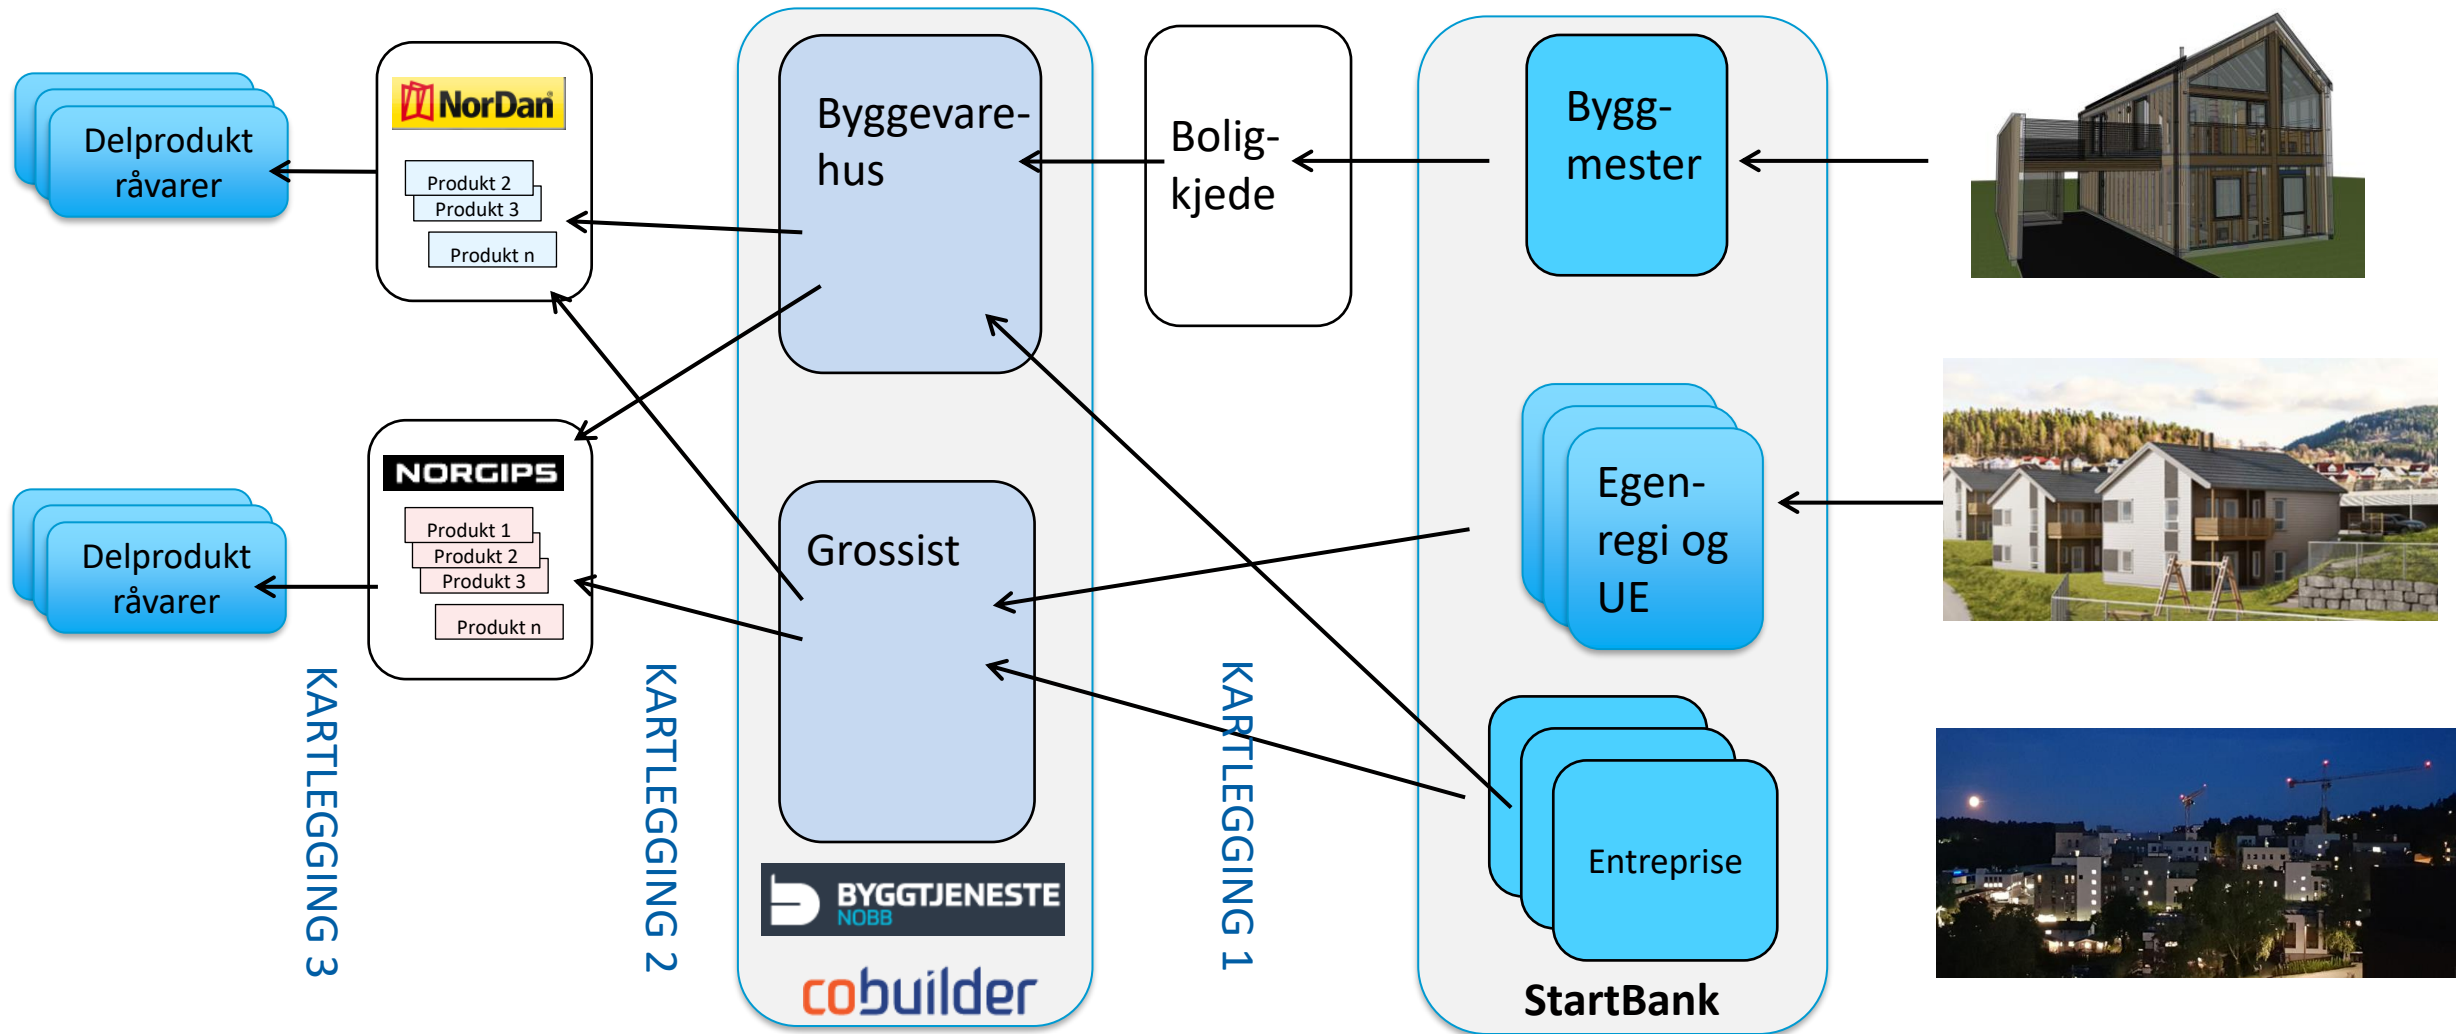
Delprodukt råvarer

NorDan

Produkt 2
Produkt 3
Produkt n

Byggevarehus

Boligkjede

Byggmester

Delprodukt råvarer

NORGIPS

Produkt 1
Produkt 2
Produkt 3
Produkt n

Grossist

Egenregi og UE

Entreprise

KARTLEGGING 3

KARTLEGGING 2

KARTLEGGING 1

BYGGTJENESTE NOBB

cobuilder

StartBank